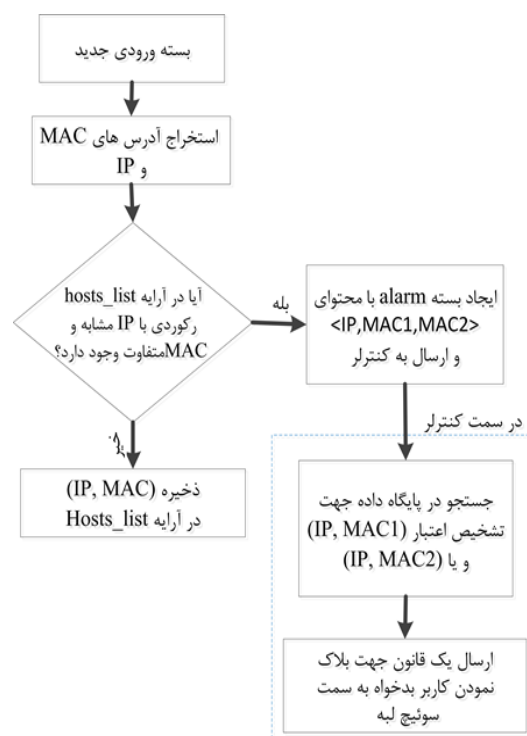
بسته ورودی جدید

استخراج آدرس های MAC و IP

آیا در آرایه hosts_list رکوردی با IP مشابه و MACمتفاوت وجود دارد؟

بله

ایجاد بسته alarm با محتوای <IP,MAC1,MAC2> و ارسال به کنترلر

خیر

ذخیره (IP, MAC) در آرایه Hosts_list

در سمت کنترلر

جستجو در پایگاه داده جهت تشخیص اعتبار (IP, MAC1) و یا (IP, MAC2)

ارسال یک قانون جهت بلاک نمودن کاربر بدخواه به سمت سوئیچ لبه